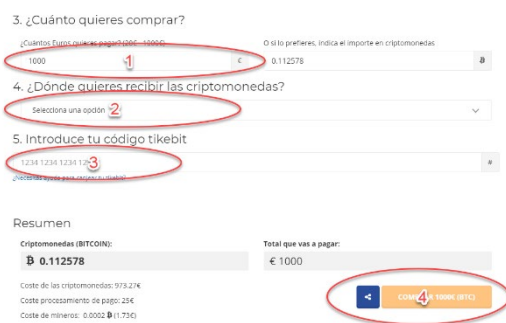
3. ¿Cuánto quieres comprar?

¿Cuántos Euros quieres pagar? (20€ - 1000€)

1000 1 €

O si lo prefieres, indica el importe en criptomonedas

0.112578 Ƀ

4. ¿Dónde quieres recibir las criptomonedas?

Selecciona una opción 2

5. Introduce tu código tikebit

1234 1234 1234 12 3 #

¿Necesitas ayuda para canjear tu tikebit?

Resumen

Criptomonedas (BITCOIN):

Ƀ 0.112578

Total que vas a pagar:

€ 1000

Coste de las criptomonedas: 973.27€

Coste procesamiento de pago: 25€

Coste de mineros: 0.0002 Ƀ (1.73€)

COM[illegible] 4 1000€ (BTC)